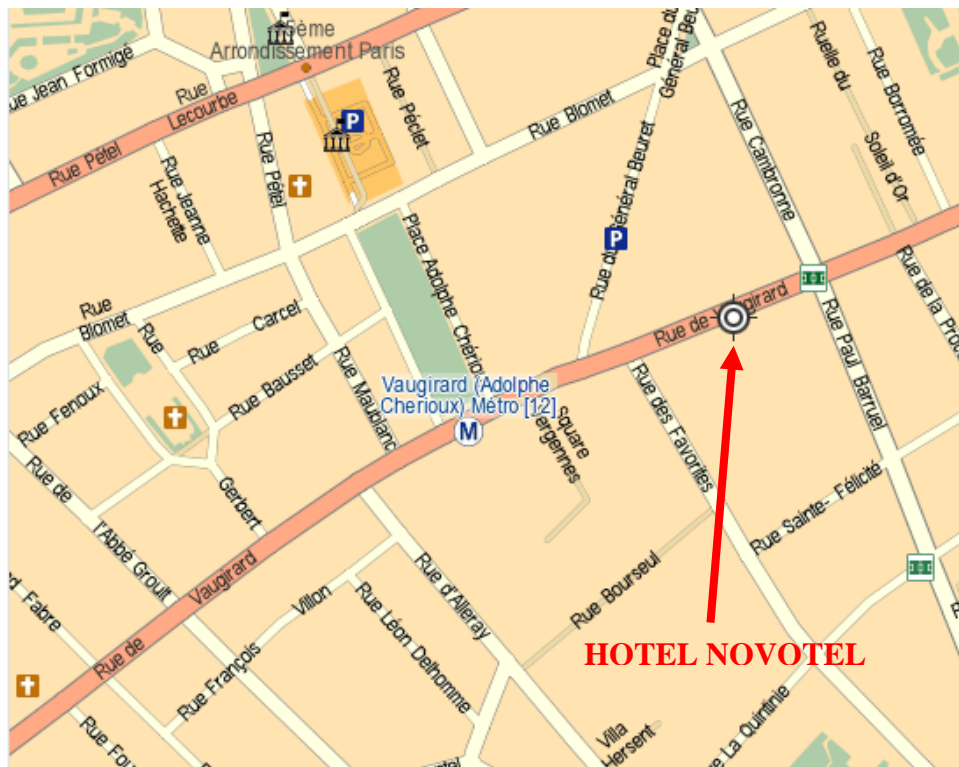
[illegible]ème Arrondissement Paris

Rue Jean Formigé

Rue Lecourbe

Rue Pétel

Rue Péclet

Rue Blomet

Place du Général Beuret

Rue du Général Beuret

Rue Cambronne

Ruelle du Soleil d'Or

Rue Borromée

Rue Jeanne Hachette

Rue Pétel

Place Adolphe Chérioux

Rue de la Procession

Rue Blomet

Rue Carcel

Rue de Vaugirard

Rue Paul Barruel

Rue Bausset

Rue Maublanc

Vaugirard (Adolphe Cherioux) Métro [12]

Square Vergennes

Rue des Favorites

Rue Fenoux

Rue de l'Abbé Groult

Gerbert

Rue Sainte- Félicité

Rue Fabre

Rue de Vaugirard

Rue d'Alleray

Rue Bourseul

Rue François Villon

Rue Léon Delhomme

HOTEL NOVOTEL

Rue Fo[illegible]

Villa Hersent

Rue La Quintinie